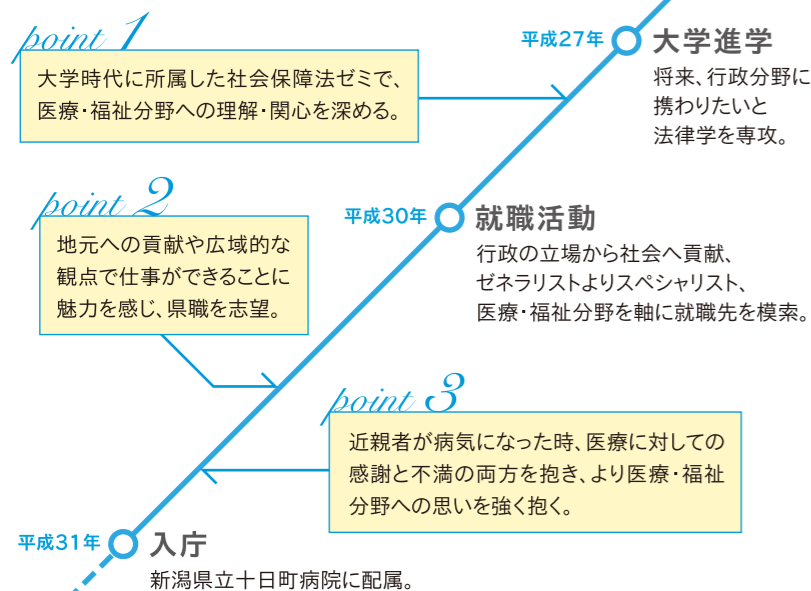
point 1

大学時代に所属した社会保障法ゼミで、医療・福祉分野への理解・関心を深める。

平成27年 大学進学

将来、行政分野に携わりたいと法律学を専攻。

point 2

地元への貢献や広域的な観点で仕事ができることに魅力を感じ、県職を志望。

平成30年 就職活動

行政の立場から社会へ貢献、ゼネラリストよりスペシャリスト、医療・福祉分野を軸に就職先を模索。

point 3

近親者が病気になった時、医療に対しての感謝と不満の両方を抱き、より医療・福祉分野への思いを強く抱く。

平成31年 入庁

新潟県立十日町病院に配属。